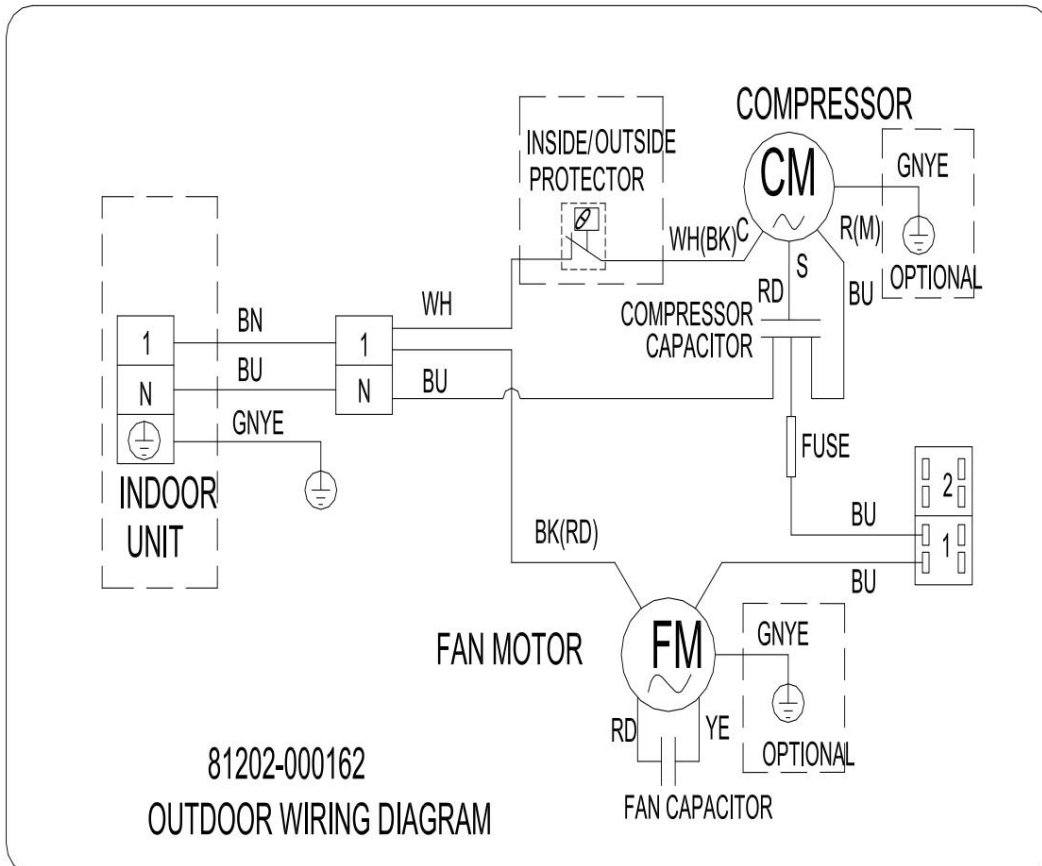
COMPRESSOR

INSIDE/OUTSIDE PROTECTOR

CM

GNYE

WH(BK)

C

R(M)

S

OPTIONAL

RD

BU

1

N

BN

BU

GNYE

1

N

WH

BU

COMPRESSOR CAPACITOR

FUSE

INDOOR UNIT

2

1

BU

BK(RD)

BU

FAN MOTOR

FM

GNYE

RD

YE

OPTIONAL

FAN CAPACITOR

81202-000162
OUTDOOR WIRING DIAGRAM